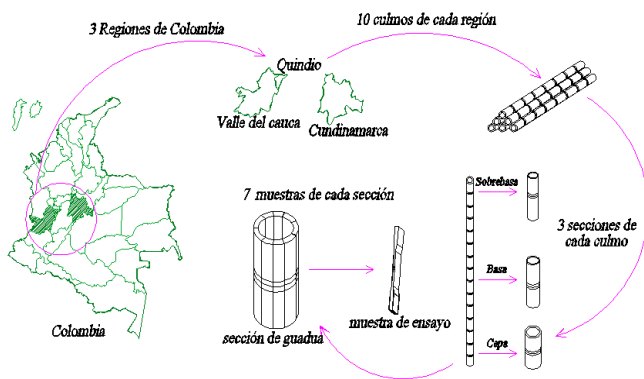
3 Regiones de Colombia

10 culmos de cada región

Quindio

Valle del cauca

Cundinamarca

Colombia

7 muestras de cada sección

sección de guadua

muestra de ensayo

Sobrebasa

Basa

Cepa

3 secciones de cada culmo